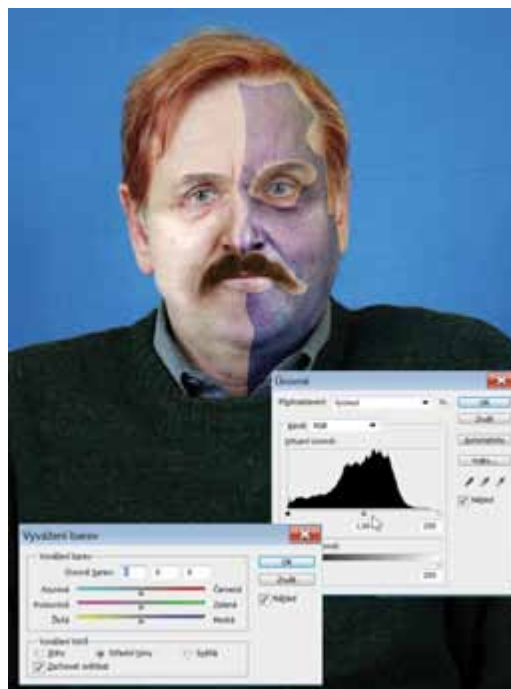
Úrovně

Přednastavení: Vlastní

Kanál: RGB

Vstupní úrovně:

1,00

255

255

OK

Zrušit

Automaticky

Volby...

Náhled

Vyvážení barev

Vyvážení barev

Úrovně barev: 0 0 0

Azurová

Červená

Purpurová

Zelená

Žlutá

Modrá

Vyvážení tónů

Stíny

Střední tóny

Světla

Zachovat světlost

OK

Zrušit

Náhled